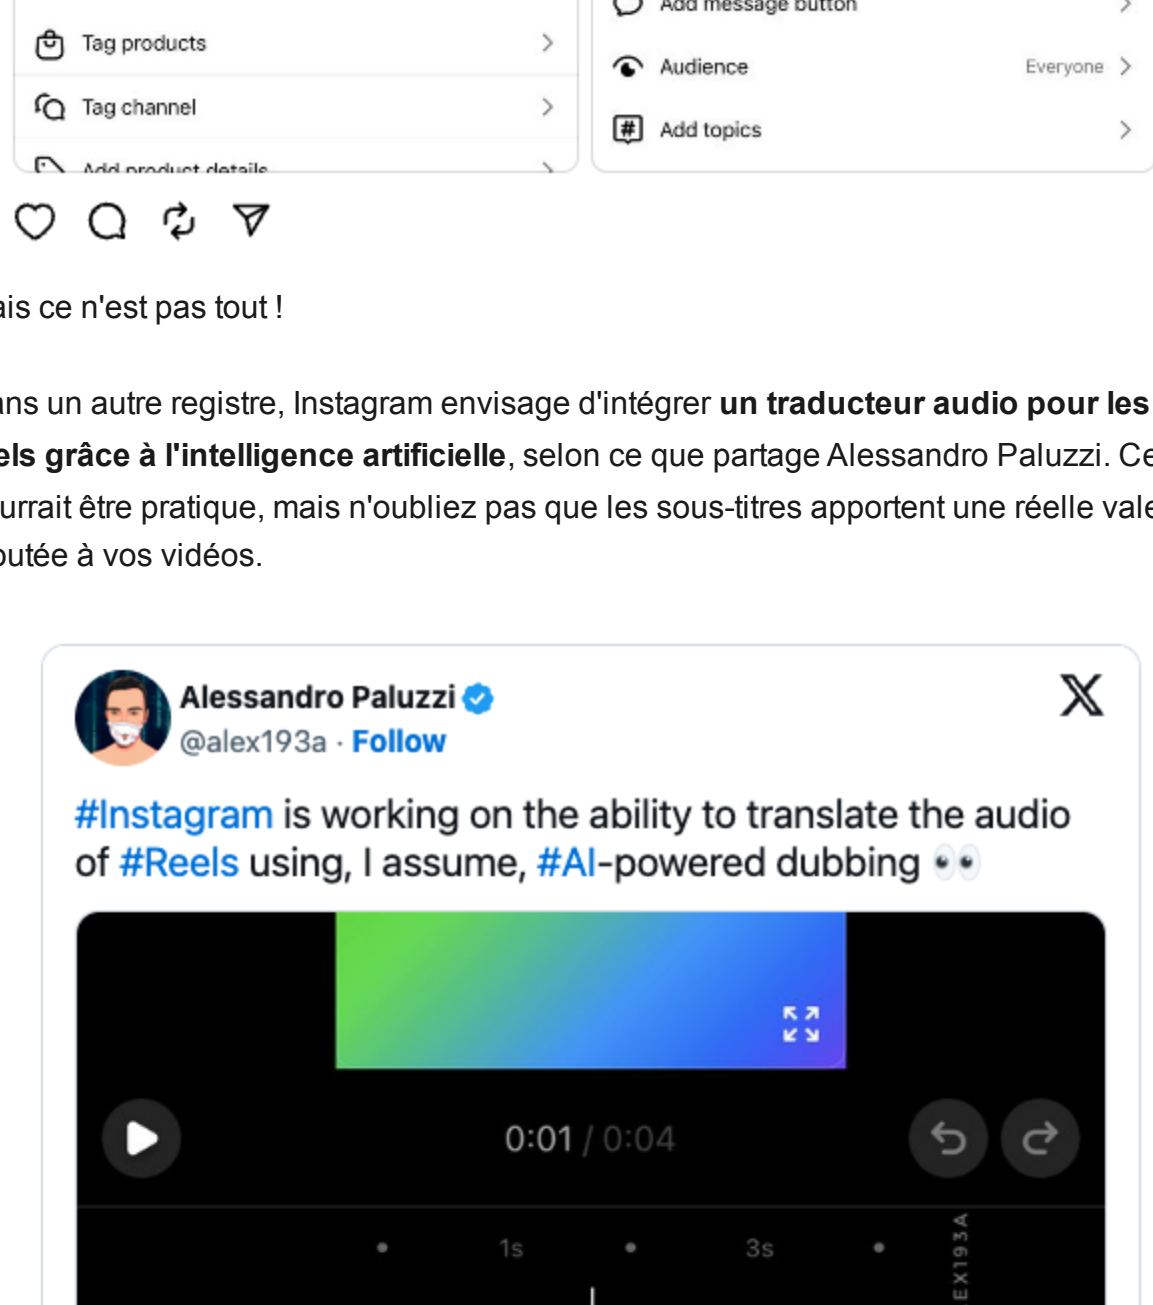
Add message button

Tag products

Audience Everyone

Tag channel

Add topics

Add product details

ais ce n'est pas tout !

ans un autre registre, Instagram envisage d'intégrer **un traducteur audio pour les els grâce à l'intelligence artificielle**, selon ce que partage Alessandro Paluzzi. Ce urrait être pratique, mais n'oubliez pas que les sous-titres apportent une réelle vale outée à vos vidéos.

Alessandro Paluzzi
@alex193a · Follow

#Instagram is working on the ability to translate the audio of #Reels using, I assume, #AI-powered dubbing 👀

0:01 / 0:04

1s 3s

EX193A